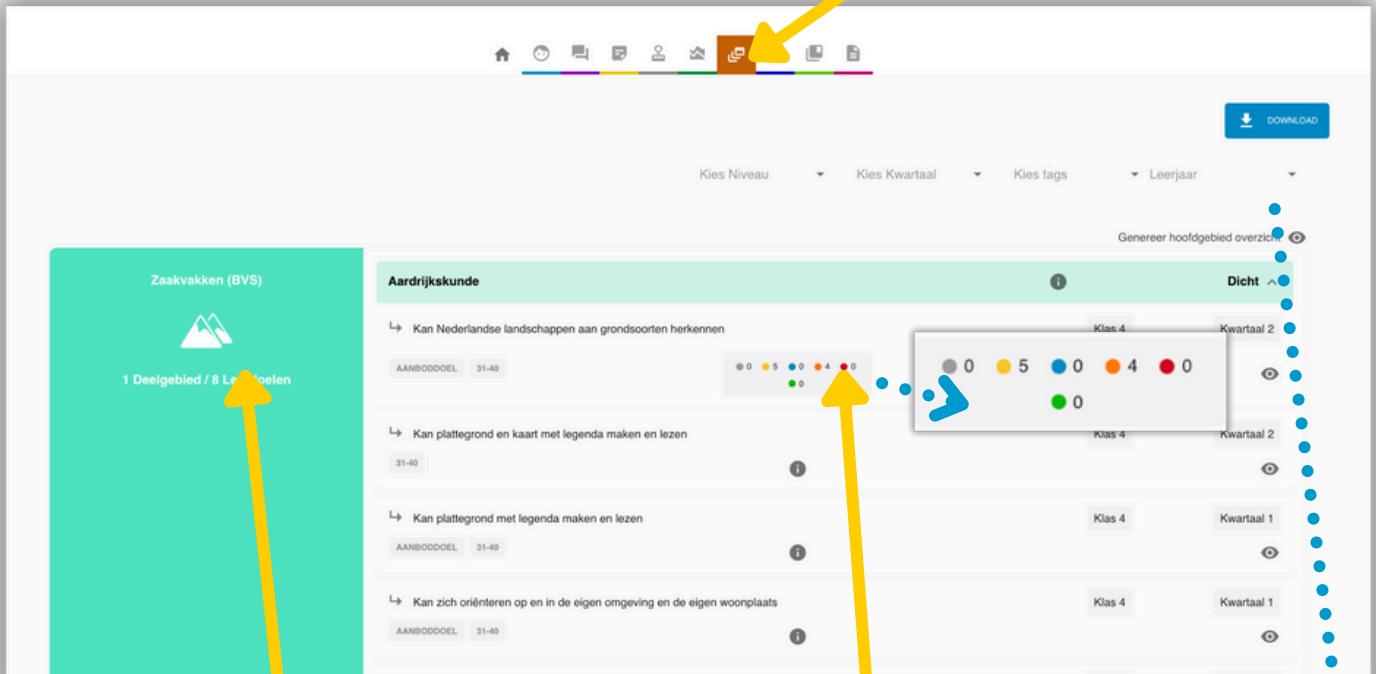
DOWNLOAD

Kies Niveau

Kies Kwartaal

Kies tags

Leerjaar

Genereer hoofdgebied overzicht

Zaakvakken (BVS)

1 Deelgebied / 8 Le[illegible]doelen

Aardrijkskunde

Dicht

Kan Nederlandse landschappen aan grondsoorten herkennen

Klas 4

Kwartaal 2

AANBODDOEL

31-40

0 5 0 4 0 0

0 5 0 4 0

0

Kan plattegrond en kaart met legenda maken en lezen

Klas 4

Kwartaal 2

31-40

Kan plattegrond met legenda maken en lezen

Klas 4

Kwartaal 1

AANBODDOEL

31-40

Kan zich oriënteren op en in de eigen omgeving en de eigen woonplaats

Klas 4

Kwartaal 1

AANBODDOEL

31-40